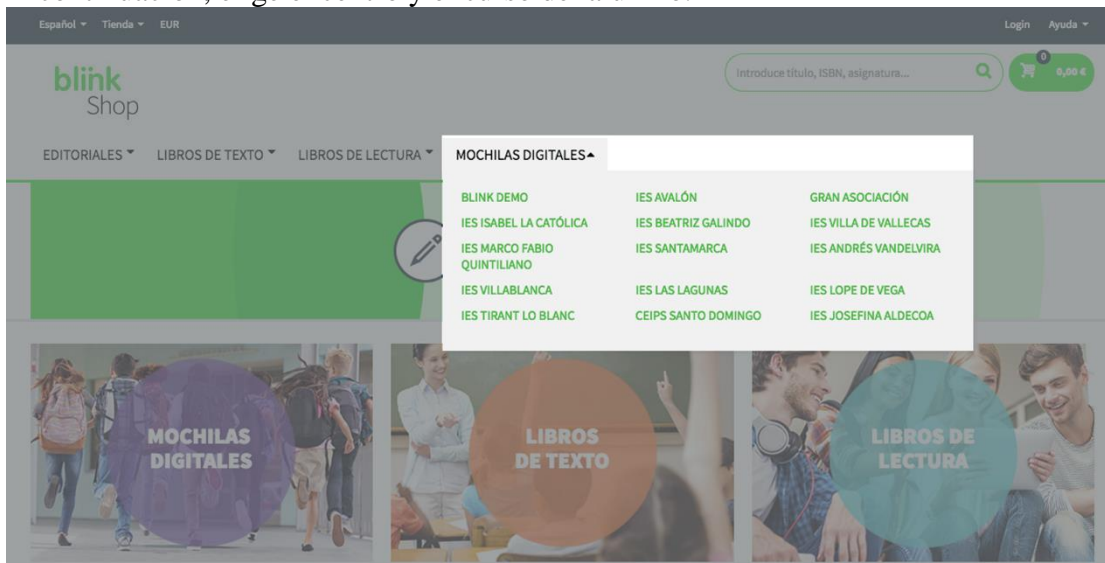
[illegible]

Español ▾ Tienda ▾ EUR

Login Ayuda ▾

blink Shop

Introduce título, ISBN, asignatura...

0

0,00 €

EDITORIALES ▾ LIBROS DE TEXTO ▾ LIBROS DE LECTURA ▾ MOCHILAS DIGITALES ▴

BLINK DEMO
IES AVALÓN
GRAN ASOCIACIÓN
IES ISABEL LA CATÓLICA
IES BEATRIZ GALINDO
IES VILLA DE VALLECAS
IES MARCO FABIO QUINTILIANO
IES SANTAMARCA
IES ANDRÉS VANDELVIRA
IES VILLABLANCA
IES LAS LAGUNAS
IES LOPE DE VEGA
IES TIRANT LO BLANC
CEIPS SANTO DOMINGO
IES JOSEFINA ALDECOA

MOCHILAS DIGITALES

LIBROS DE TEXTO

LIBROS DE LECTURA